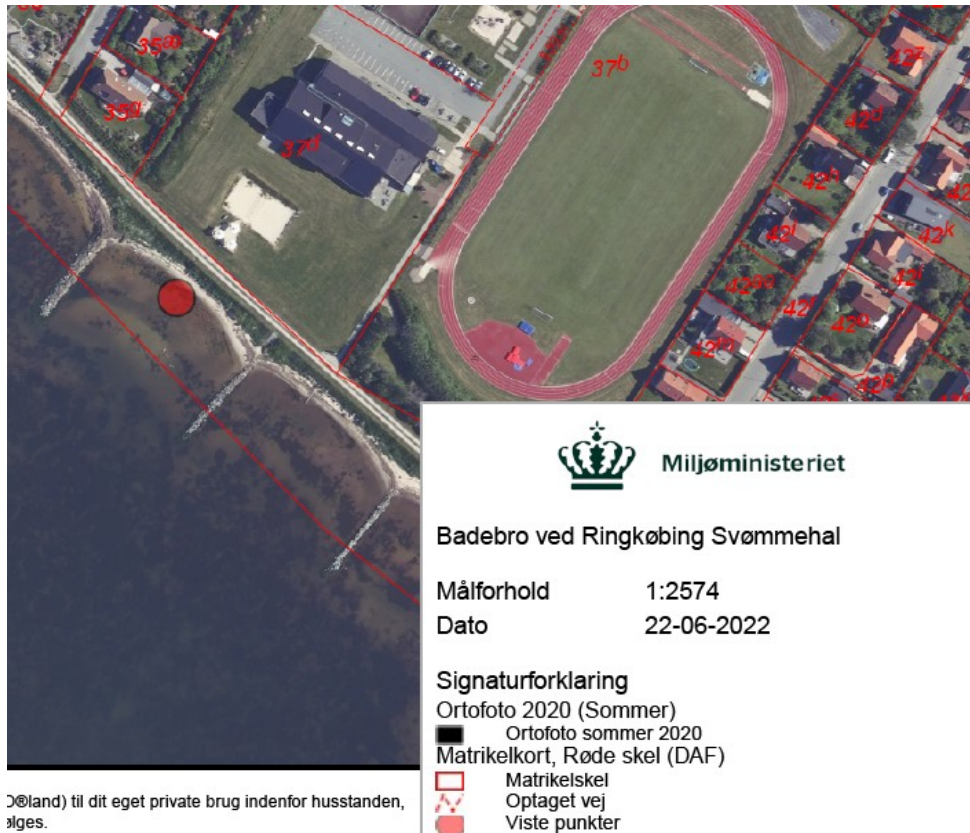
35ᵃᵇ
35ᵃ
37ᵈ
37ᵇ
42ᶻ
42ᵘ
42ʰ
42ⁱ
42ᵏ
42ᵃᵃ
42ˡ
42ʳ
42ᵒ
42ᵖ
42ᵠ

Miljøministeriet

Badebro ved Ringkøbing Svømmehal

Målforhold 1:2574
Dato 22-06-2022

Signaturforklaring
Ortofoto 2020 (Sommer)
Ortofoto sommer 2020
Matrikelkort, Røde skel (DAF)
Matrikelskel
Optaget vej
Viste punkter

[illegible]D®land) til dit eget private brug indenfor husstanden,
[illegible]ælges.